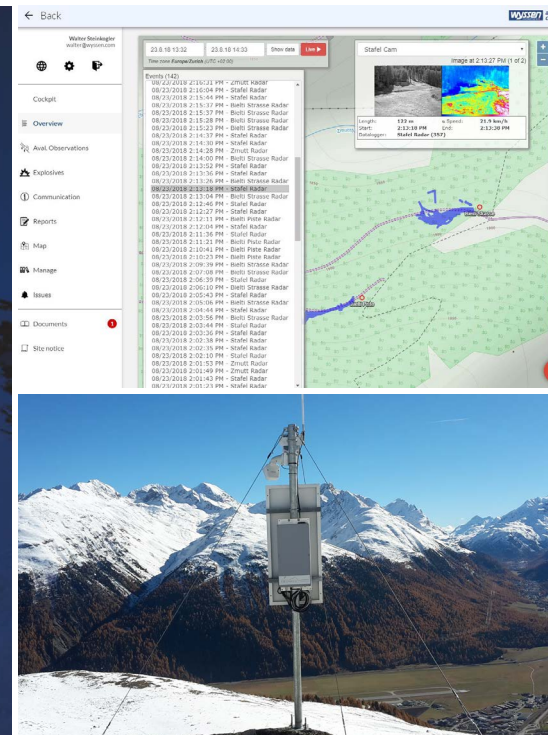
← Back

WYSSEN

Walter Steinkogler
walter@wyssen.com

Cockpit
Overview
Aval. Observations
Explosives
Communication
Reports
Map
Manage
Issues
Documents 1
Site notice

23.8.18 13:32
23.8.18 14:30
Show data
Live
Time zone Europe/Zurich (UTC +02:00)

Events (142)
08/23/2018 2:16:11 PM - Zmutt Radar
08/23/2018 2:16:04 PM - Stafel Radar
08/23/2018 2:15:44 PM - Stafel Radar
08/23/2018 2:15:37 PM - Bielti Strasse Radar
08/23/2018 2:15:37 PM - Bielti Strasse Radar
08/23/2018 2:15:28 PM - Bielti Strasse Radar
08/23/2018 2:15:23 PM - Bielti Strasse Radar
08/23/2018 2:14:37 PM - Stafel Radar
08/23/2018 2:14:30 PM - Stafel Radar
08/23/2018 2:14:28 PM - Zmutt Radar
08/23/2018 2:14:00 PM - Bielti Strasse Radar
08/23/2018 2:13:52 PM - Stafel Radar
08/23/2018 2:13:36 PM - Stafel Radar
08/23/2018 2:13:26 PM - Stafel Radar
08/23/2018 2:13:18 PM - Stafel Radar
08/23/2018 2:13:04 PM - Bielti Strasse Radar
08/23/2018 2:12:46 PM - Stafel Radar
08/23/2018 2:12:27 PM - Stafel Radar
08/23/2018 2:12:11 PM - Bielti Piste Radar
08/23/2018 2:12:04 PM - Stafel Radar
08/23/2018 2:11:36 PM - Stafel Radar
08/23/2018 2:11:21 PM - Bielti Piste Radar
08/23/2018 2:10:41 PM - Bielti Piste Radar
08/23/2018 2:10:23 PM - Bielti Piste Radar
08/23/2018 2:09:39 PM - Bielti Strasse Radar
08/23/2018 2:07:08 PM - Bielti Strasse Radar
08/23/2018 2:06:39 PM - Stafel Radar
08/23/2018 2:06:10 PM - Bielti Strasse Radar
08/23/2018 2:05:43 PM - Stafel Radar
08/23/2018 2:05:06 PM - Bielti Strasse Radar
08/23/2018 2:04:44 PM - Stafel Radar
08/23/2018 2:03:56 PM - Bielti Strasse Radar
08/23/2018 2:03:44 PM - Stafel Radar
08/23/2018 2:03:26 PM - Stafel Radar
08/23/2018 2:02:38 PM - Stafel Radar
08/23/2018 2:02:35 PM - Stafel Radar
08/23/2018 2:02:10 PM - Stafel Radar
08/23/2018 2:01:53 PM - Zmutt Radar
08/23/2018 2:01:49 PM - Zmutt Radar
08/23/2018 2:01:43 PM - Stafel Radar
08/23/2018 2:01:23 PM - Stafel Radar

Stafel Cam
image at 2:13:27 PM (1 of 2)
Length: 133 m
ø Speed: 21.9 km/h
Start: 2:13:10 PM
End: 2:13:30 PM
Datalogger: Stafel Radar (557)